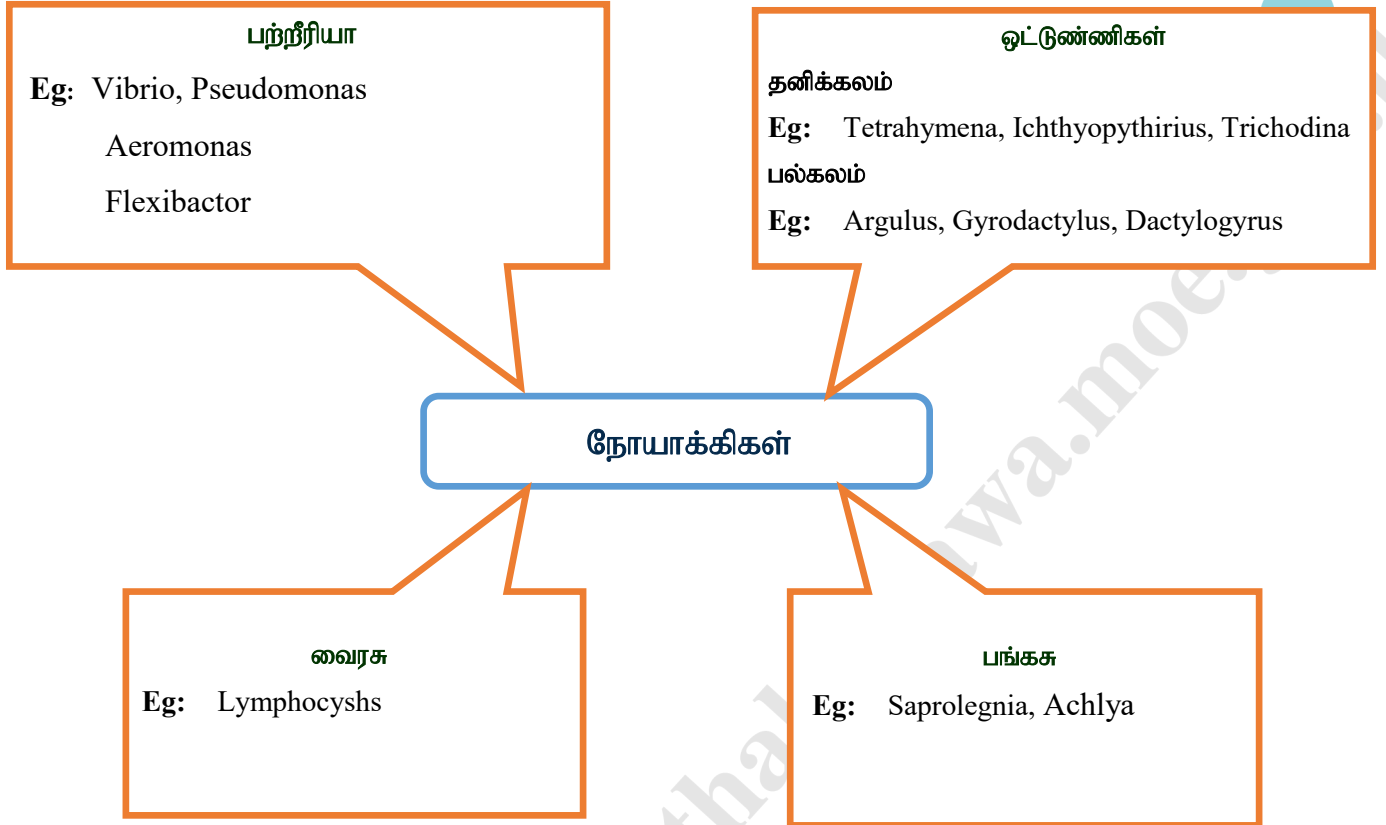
பற்றீரியா

**Eg:** Vibrio, Pseudomonas

Aeromonas

Flexibactor

ஒட்டுண்ணிகள்

தனிக்கலம்

**Eg:** Tetrahymena, Ichthyopythirius, Trichodina

பல்கலம்

**Eg:** Argulus, Gyrodactylus, Dactylogyrus

நோயாக்கிகள்

வைரசு

**Eg:** Lymphocyshs

பங்கசு

**Eg:** Saprolegnia, Achlya

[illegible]thala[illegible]wa.moe.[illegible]